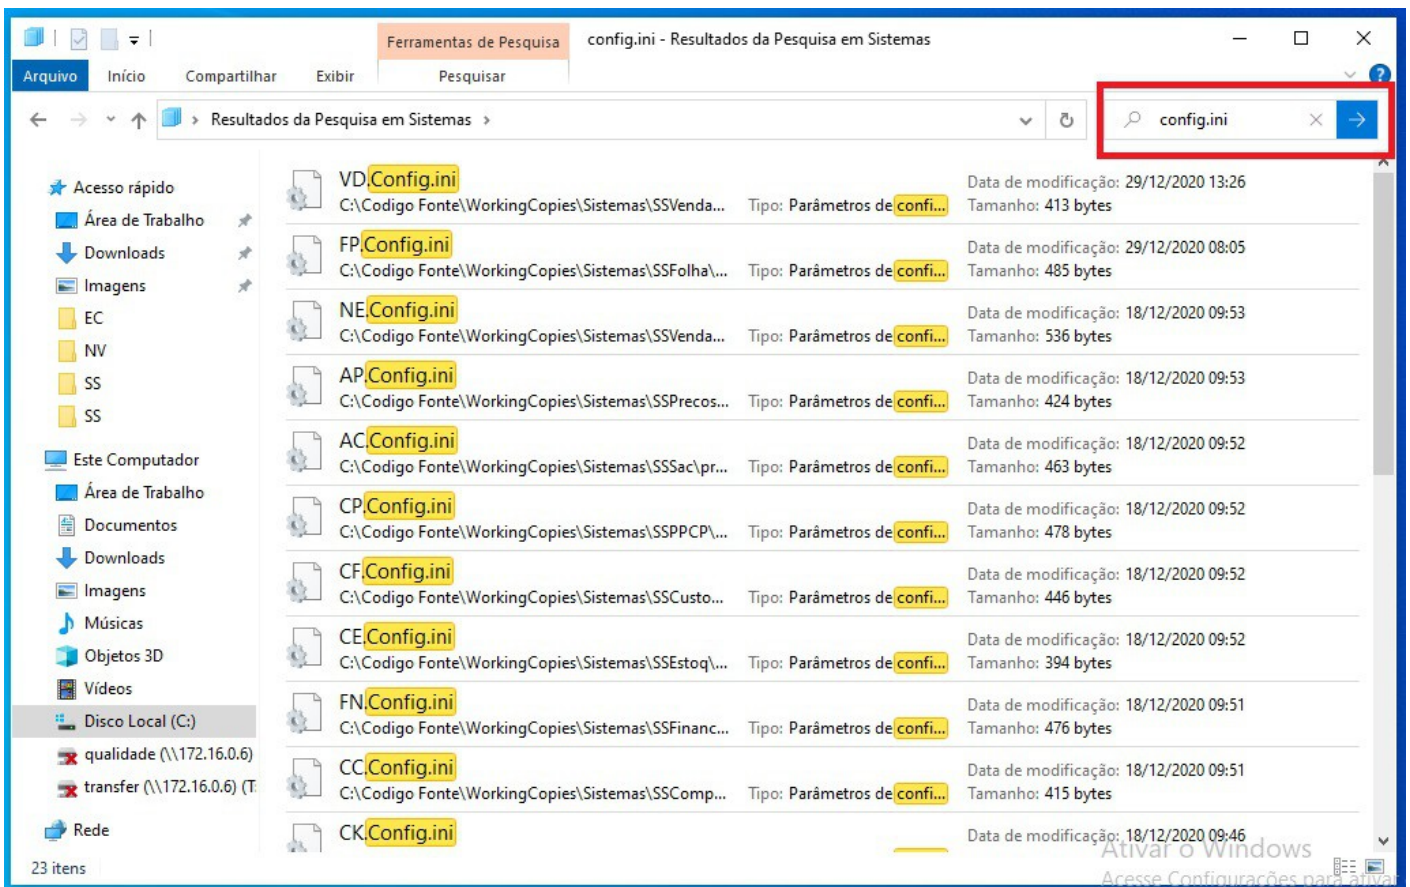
Ferramentas de Pesquisa | config.ini - Resultados da Pesquisa em Sistemas

Arquivo Início Compartilhar Exibir Pesquisar

Resultados da Pesquisa em Sistemas

config.ini

Acesso rápido
Área de Trabalho
Downloads
Imagens
EC
NV
SS
SS
Este Computador
Área de Trabalho
Documentos
Downloads
Imagens
Músicas
Objetos 3D
Vídeos
Disco Local (C:)
qualidade (\\172.16.0.6)
transfer (\\172.16.0.6) (T:
Rede

VDConfig.ini
C:\Codigo Fonte\WorkingCopies\Sistemas\SSVenda... Tipo: Parâmetros de confi... Data de modificação: 29/12/2020 13:26 Tamanho: 413 bytes

FPConfig.ini
C:\Codigo Fonte\WorkingCopies\Sistemas\SSFolha\... Tipo: Parâmetros de confi... Data de modificação: 29/12/2020 08:05 Tamanho: 485 bytes

NEConfig.ini
C:\Codigo Fonte\WorkingCopies\Sistemas\SSVenda... Tipo: Parâmetros de confi... Data de modificação: 18/12/2020 09:53 Tamanho: 536 bytes

APConfig.ini
C:\Codigo Fonte\WorkingCopies\Sistemas\SSPrecos... Tipo: Parâmetros de confi... Data de modificação: 18/12/2020 09:53 Tamanho: 424 bytes

ACConfig.ini
C:\Codigo Fonte\WorkingCopies\Sistemas\SSSac\pr... Tipo: Parâmetros de confi... Data de modificação: 18/12/2020 09:52 Tamanho: 463 bytes

CPConfig.ini
C:\Codigo Fonte\WorkingCopies\Sistemas\SSPPCP\... Tipo: Parâmetros de confi... Data de modificação: 18/12/2020 09:52 Tamanho: 478 bytes

CFConfig.ini
C:\Codigo Fonte\WorkingCopies\Sistemas\SSCusto... Tipo: Parâmetros de confi... Data de modificação: 18/12/2020 09:52 Tamanho: 446 bytes

CEConfig.ini
C:\Codigo Fonte\WorkingCopies\Sistemas\SSEstoq\... Tipo: Parâmetros de confi... Data de modificação: 18/12/2020 09:52 Tamanho: 394 bytes

FNConfig.ini
C:\Codigo Fonte\WorkingCopies\Sistemas\SSFinanc... Tipo: Parâmetros de confi... Data de modificação: 18/12/2020 09:51 Tamanho: 476 bytes

CCConfig.ini
C:\Codigo Fonte\WorkingCopies\Sistemas\SSComp... Tipo: Parâmetros de confi... Data de modificação: 18/12/2020 09:51 Tamanho: 415 bytes

CKConfig.ini
Data de modificação: 18/12/2020 09:46

23 itens

Ativar o Windows
Acesse Configurações para ativar